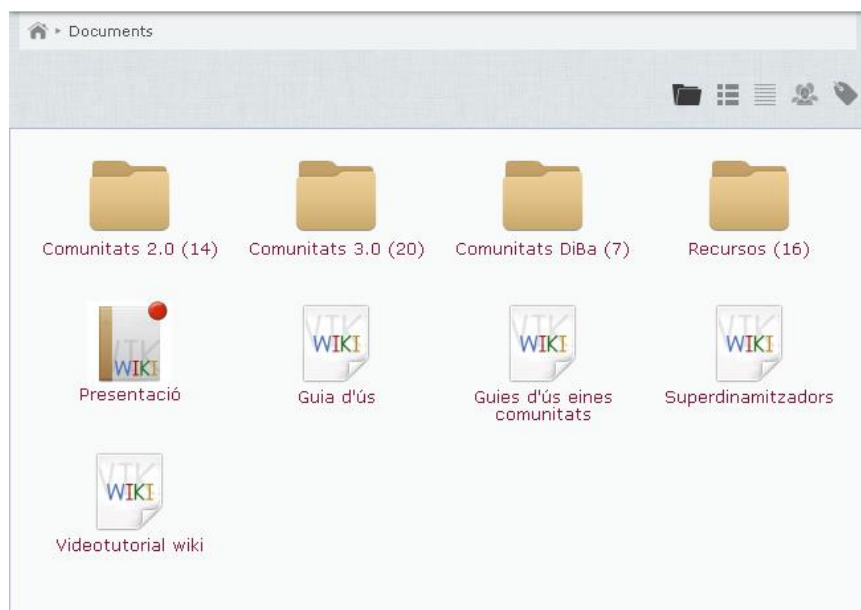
Documents

Comunitats 2.0 (14)

Comunitats 3.0 (20)

Comunitats DiBa (7)

Recursos (16)

WIKI
Presentació

VTK WIKI
Guia d'ús

VTK WIKI
Guies d'ús eines comunitats

VTK WIKI
Superdinamitzadors

VTK WIKI
Videotutorial wiki